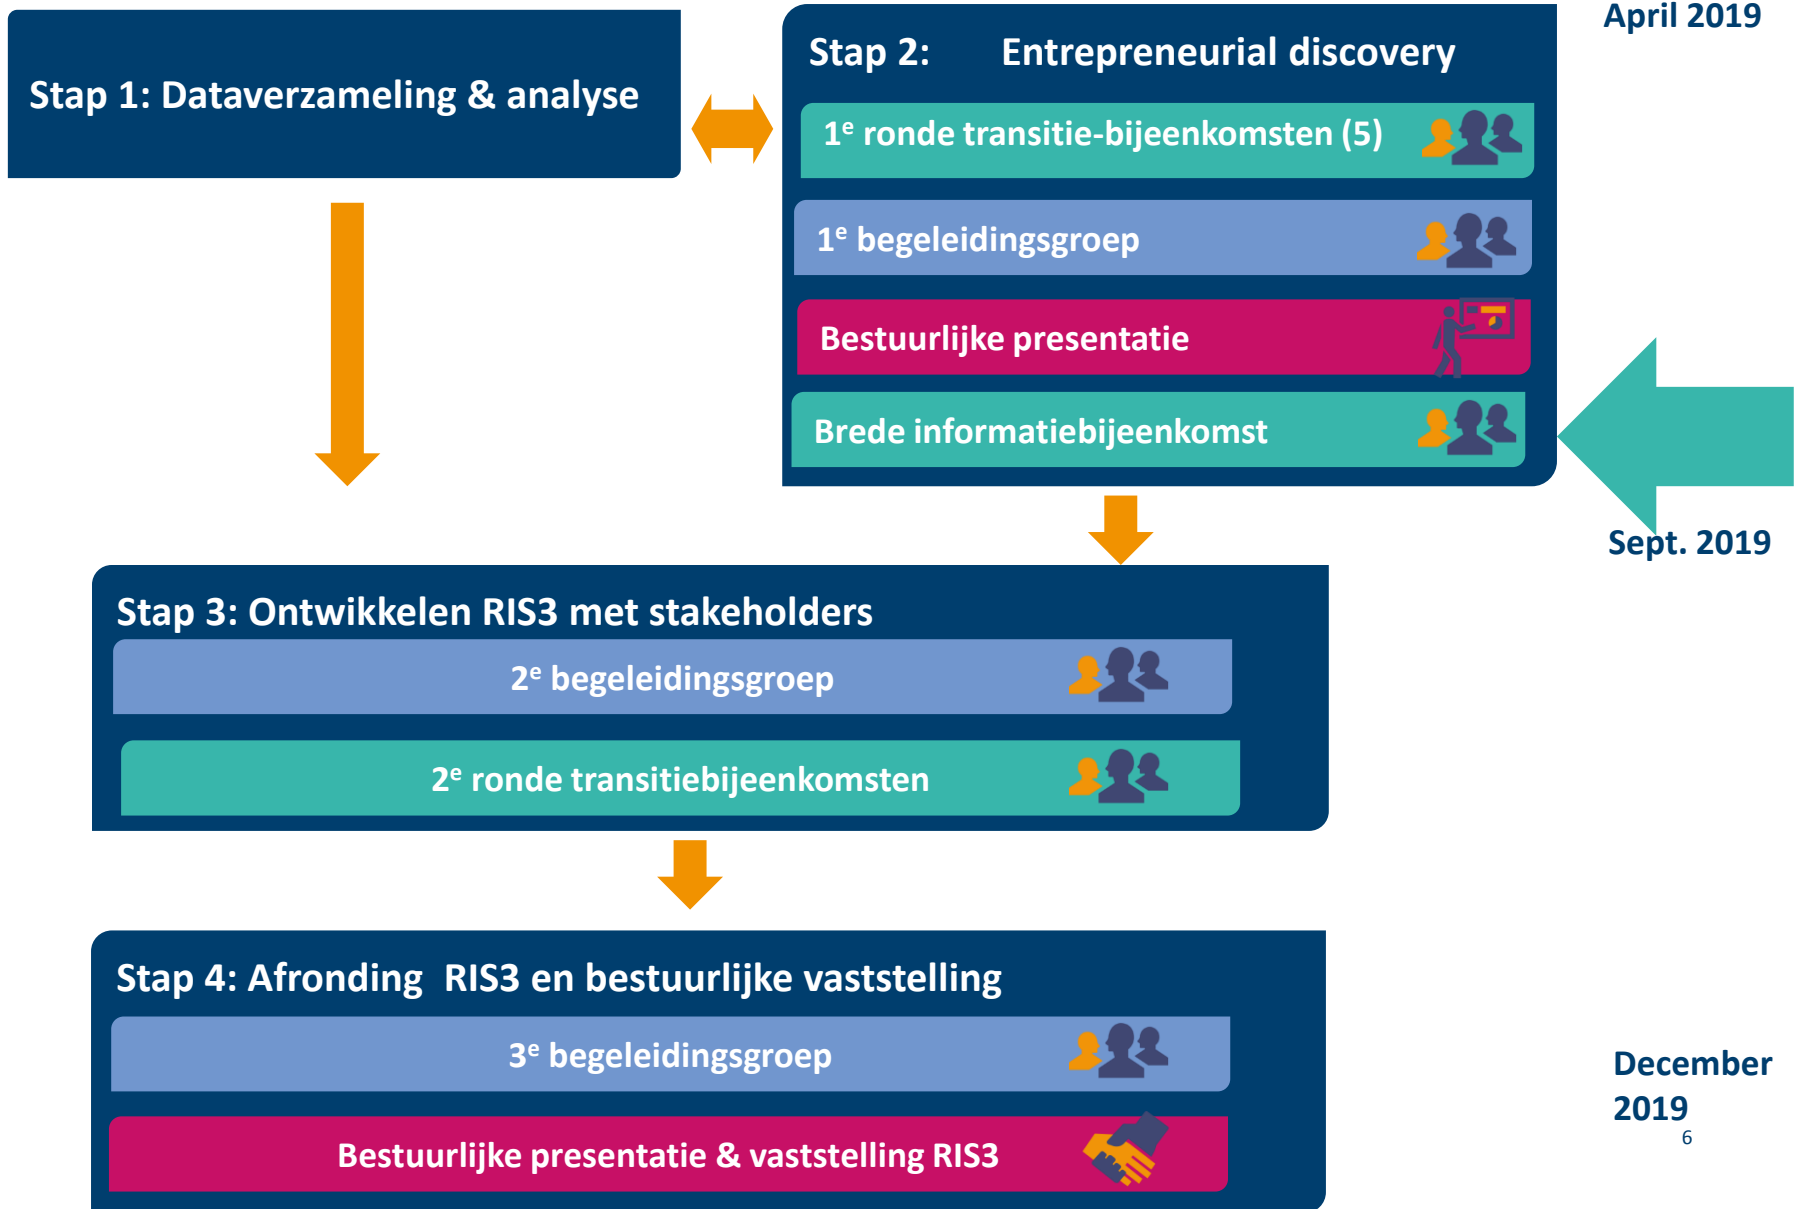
Stap 1: Dataverzameling & analyse

Stap 2: Entrepreneurial discovery

April 2019

$1^e$ ronde transitie-bijeenkomsten (5)

$1^e$ begeleidingsgroep

Bestuurlijke presentatie

Brede informatiebijeenkomst

Sept. 2019

Stap 3: Ontwikkelen RIS3 met stakeholders

$2^e$ begeleidingsgroep

$2^e$ ronde transitiebijeenkomsten

Stap 4: Afronding RIS3 en bestuurlijke vaststelling

$3^e$ begeleidingsgroep

Bestuurlijke presentatie & vaststelling RIS3

December 2019

6